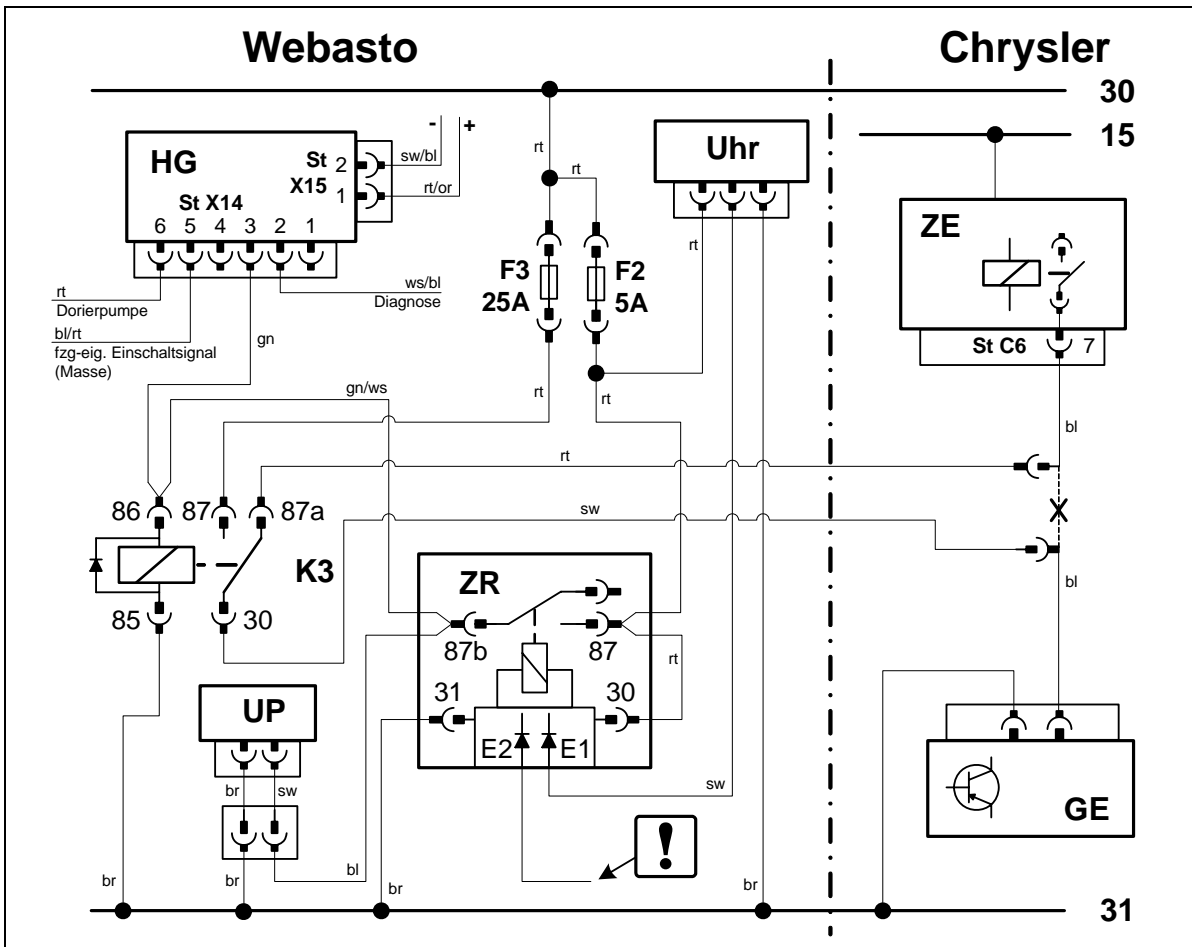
Webasto

Chrysler

30

15

31

HG

St X14

6 5 4 3 2 1

St

X15

2

1

sw/bl

rt/or

-

+

rt

Dorierpumpe

bl/rt

fzg-eig. Einschaltsignal (Masse)

ws/bl

Diagnose

gn

rt

rt

F3

25A

F2

5A

Uhr

rt

rt

rt

gn/ws

ZE

St C6

7

bl

rt

sw

X

bl

86

87

87a

K3

85

30

ZR

87b

87

rt

31

30

E2

E1

sw

UP

br

sw

bl

br

br

br

br

GE

!